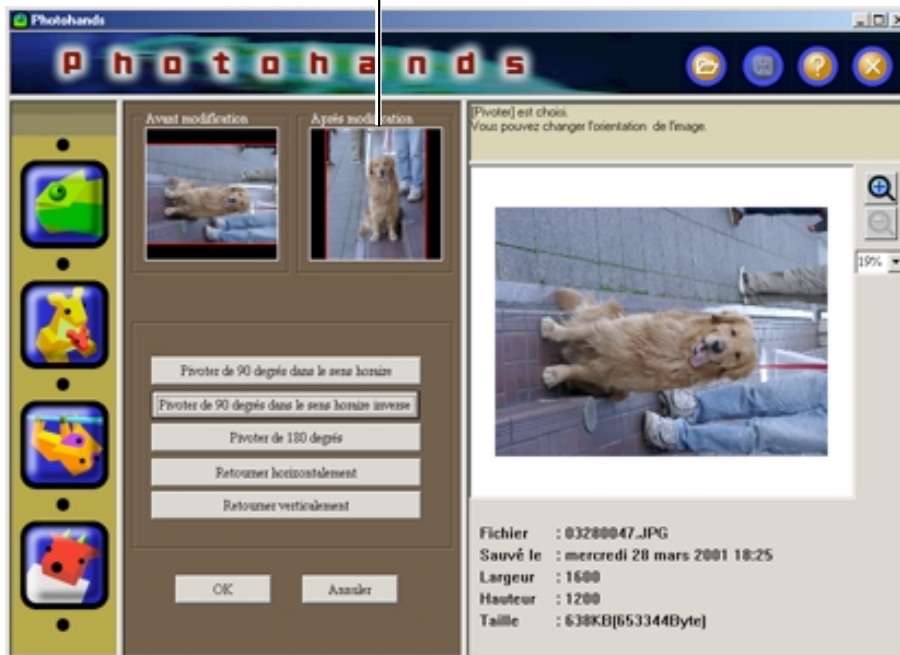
Photohands

Photohands

Avant modification

Après modification

[Pivoter] est choisi.
Vous pouvez changer l'orientation de l'image.

19%

Pivoter de 90 degrés dans le sens horaire

Pivoter de 90 degrés dans le sens horaire inverse

Pivoter de 180 degrés

Retourner horizontalement

Retourner verticalement

OK

Annuler

| Fichier | : 03280047.JPG |
|---|---|
| Sauvé le | : mercredi 28 mars 2001 18:25 |
| Largeur | : 1600 |
| Hauteur | : 1200 |
| Taille | : 638KB[653344Byte] |